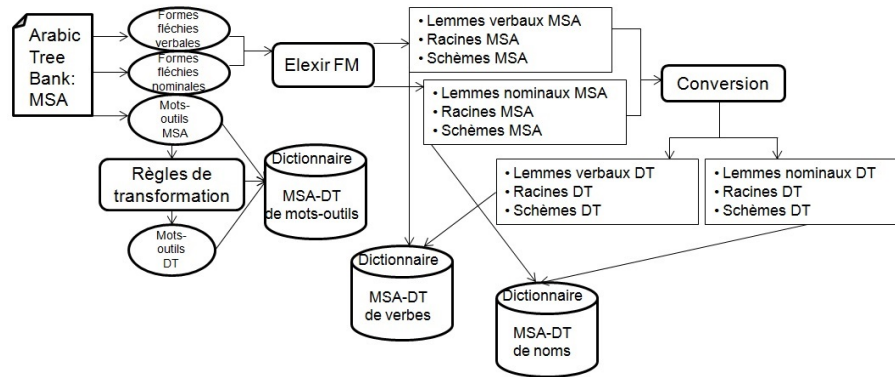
Arabic Tree Bank: MSA

Formes fléchies verbales

Formes fléchies nominales

Mots-outils MSA

Elexir FM

• Lemmes verbaux MSA
• Racines MSA
• Schèmes MSA

• Lemmes nominaux MSA
• Racines MSA
• Schèmes MSA

Conversion

Règles de transformation

Dictionnaire MSA-DT de mots-outils

Mots-outils DT

• Lemmes verbaux DT
• Racines DT
• Schèmes DT

• Lemmes nominaux DT
• Racines DT
• Schèmes DT

Dictionnaire MSA-DT de verbes

Dictionnaire MSA-DT de noms